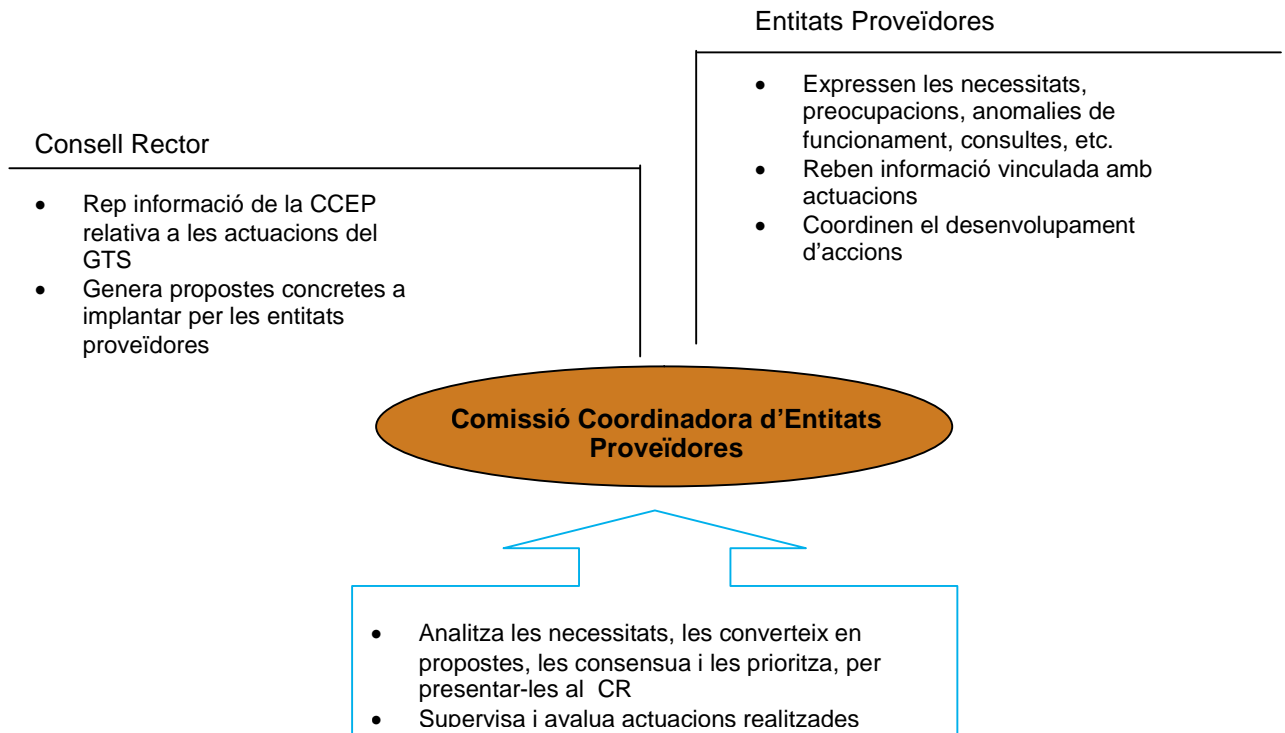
Entitats Proveïdores

- Expressen les necessitats, preocupacions, anomalies de funcionament, consultes, etc.
- Reben informació vinculada amb actuacions
- Coordinen el desenvolupament d'accions

Consell Rector

- Rep informació de la CCEP relativa a les actuacions del GTS
- Genera propostes concretes a implantar per les entitats proveïdores

Comissió Coordinadora d'Entitats Proveïdores

- Analitza les necessitats, les converteix en propostes, les consensua i les prioritza, per presentar-les al CR
- Supervisa i avalua actuacions realitzades